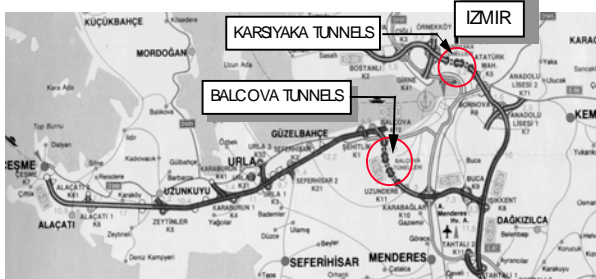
KÜÇÜKBAHÇE
MORDOĞAN
KARSIYAKA TUNNELS
IZMIR
BALCOVA TUNNELS
ÇEŞME
ALAÇATI
URLA
UZUNKUYU
GÜZELBAHÇE
SEFERİHİSAR
MENDERES
DAĞKIZILCA
BOSTANLI
ATATÜRK MAH.
ANADOLU LİSESİ
BORNOVA
BUCA
UZUNDERE
KARABAĞLAR
TAHTALI
ZEYTİNLER
KARABURUN
SEFERİHİSAR 2
URLA 3
ALAÇATI 1
KEM
KARA